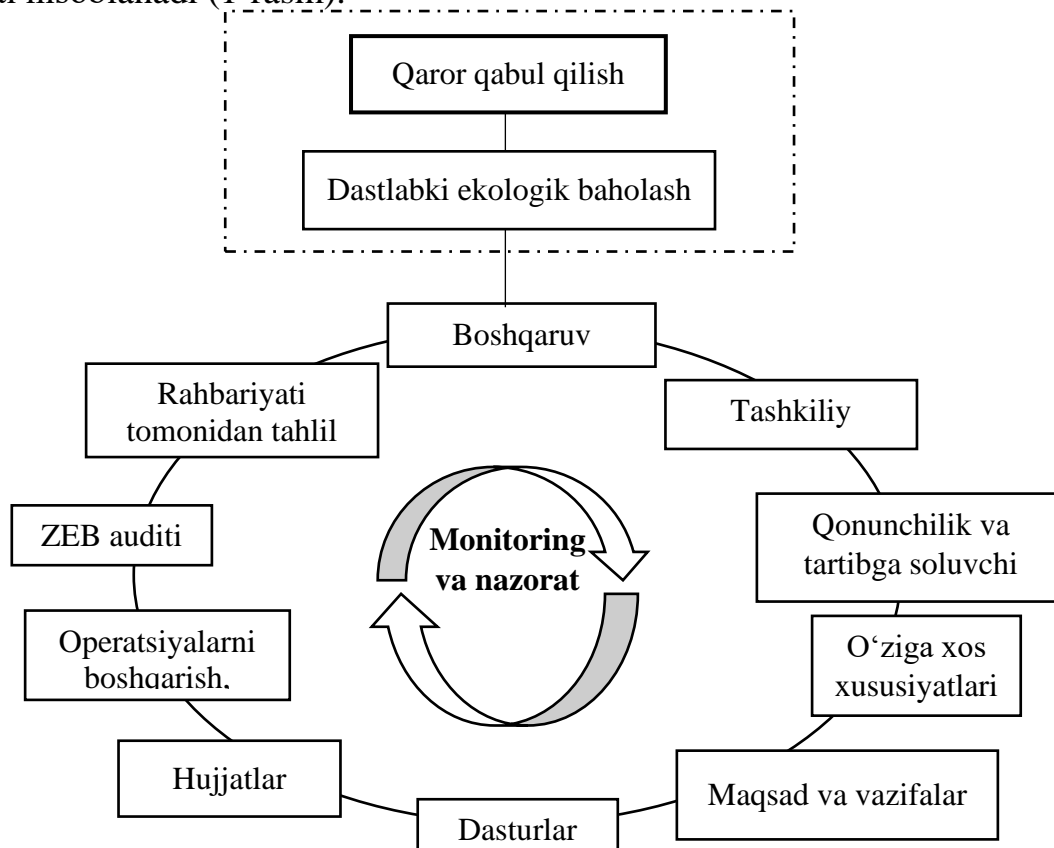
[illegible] hisoblanadi (1-rasm).

Qaror qabul qilish

Dastlabki ekologik baholash

Boshqaruv

Tashkiliy

Qonunchilik va tartibga soluvchi

O‘ziga xos xususiyatlari

Maqsad va vazifalar

Dasturlar

Hujjatlar

Operatsiyalarni boshqarish,

ZEB auditi

Rahbariyati tomonidan tahlil

Monitoring va nazorat